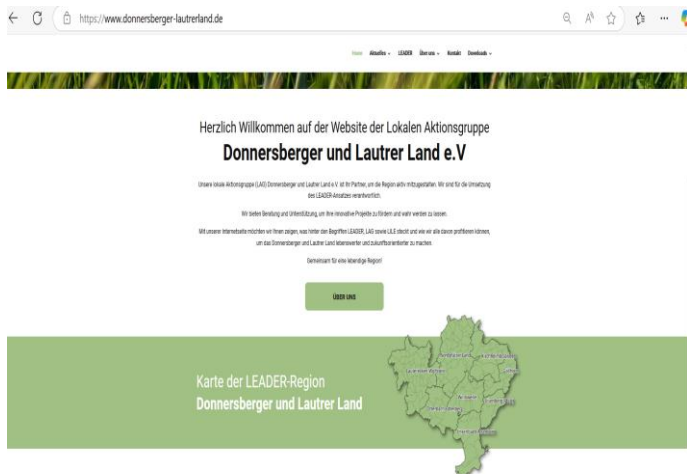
https://www.donnersberger-lautrerland.de

Home Aktuelles LEADER Über uns Kontakt Downloads

Herzlich Willkommen auf der Website der Lokalen Aktionsgruppe

Donnersberger und Lautrer Land e.V

Unsere lokale Aktionsgruppe (LAG) Donnersberger und Lautrer Land e.V. ist Ihr Partner, um die Region aktiv mitzugestalten. Wir sind für die Umsetzung des LEADER-Ansatzes verantwortlich.

Wir bieten Beratung und Unterstützung, um Ihre innovativen Projekte zu fördern und wahr werden zu lassen.

Mit unserer Internetseite möchten wir Ihnen zeigen, was hinter den Begriffen LEADER, LAG sowie LILE steckt und wie wir alle davon profitieren können, um das Donnersberger und Lautrer Land lebenswerter und zukunftsorientierter zu machen.

Gemeinsam für eine lebendige Region!

ÜBER UNS

Karte der LEADER-Region
Donnersberger und Lautrer Land

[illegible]